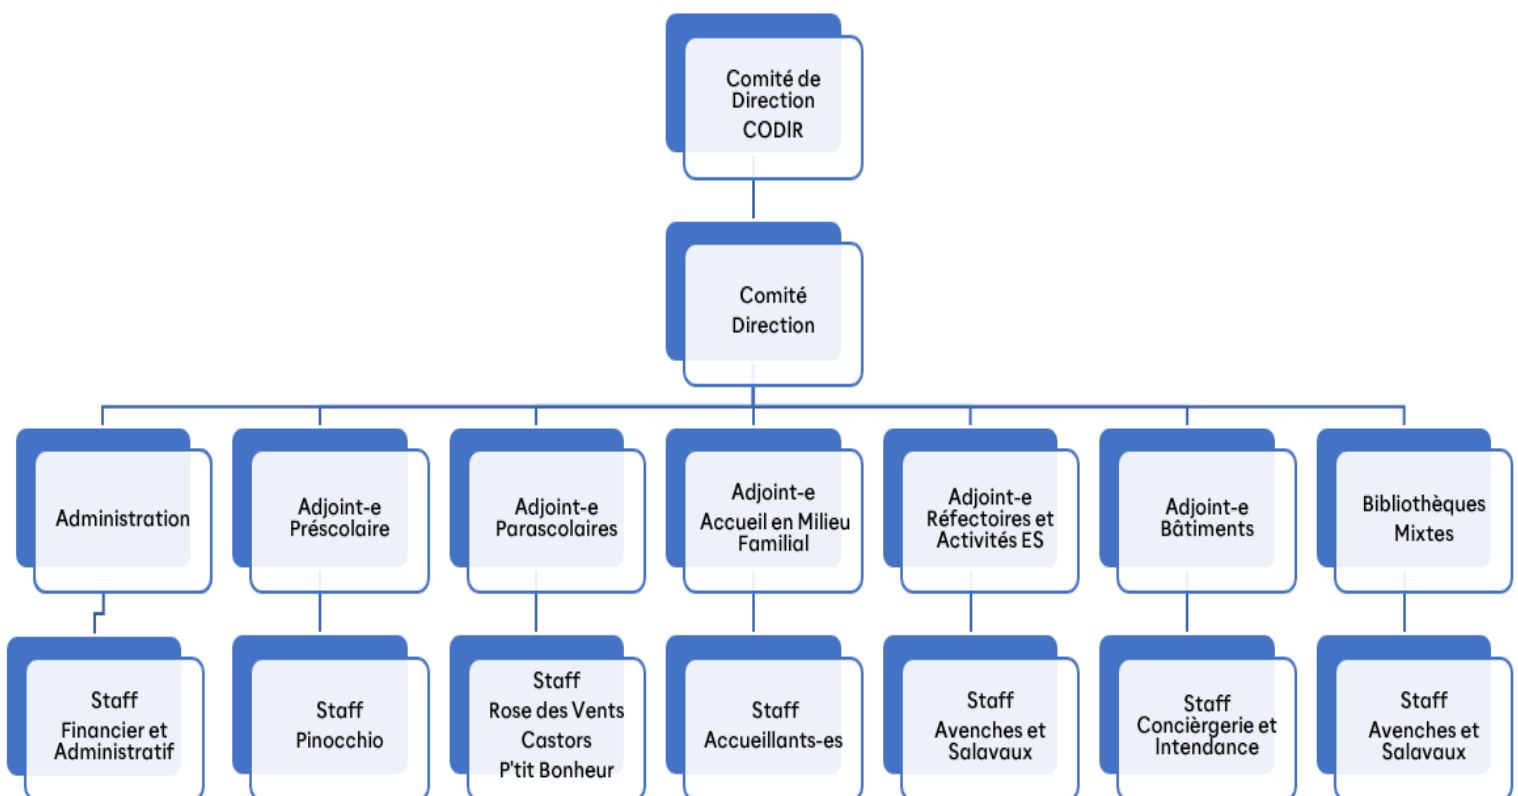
Comité de Direction
CODIR

Comité
Direction

Administration

Adjoint-e Préscolaire

Adjoint-e Parascolaires

Adjoint-e
Accueil en Milieu Familial

Adjoint-e Réfectoires et Activités ES

Adjoint-e Bâtiments

Bibliothèques Mixtes

Staff
Financier et Administratif

Staff
Pinocchio

Staff
Rose des Vents
Castors
P'tit Bonheur

Staff
Accueillants-es

Staff
Avenches et Salavaux

Staff
Concièrgerie et Intendance

Staff
Avenches et Salavaux